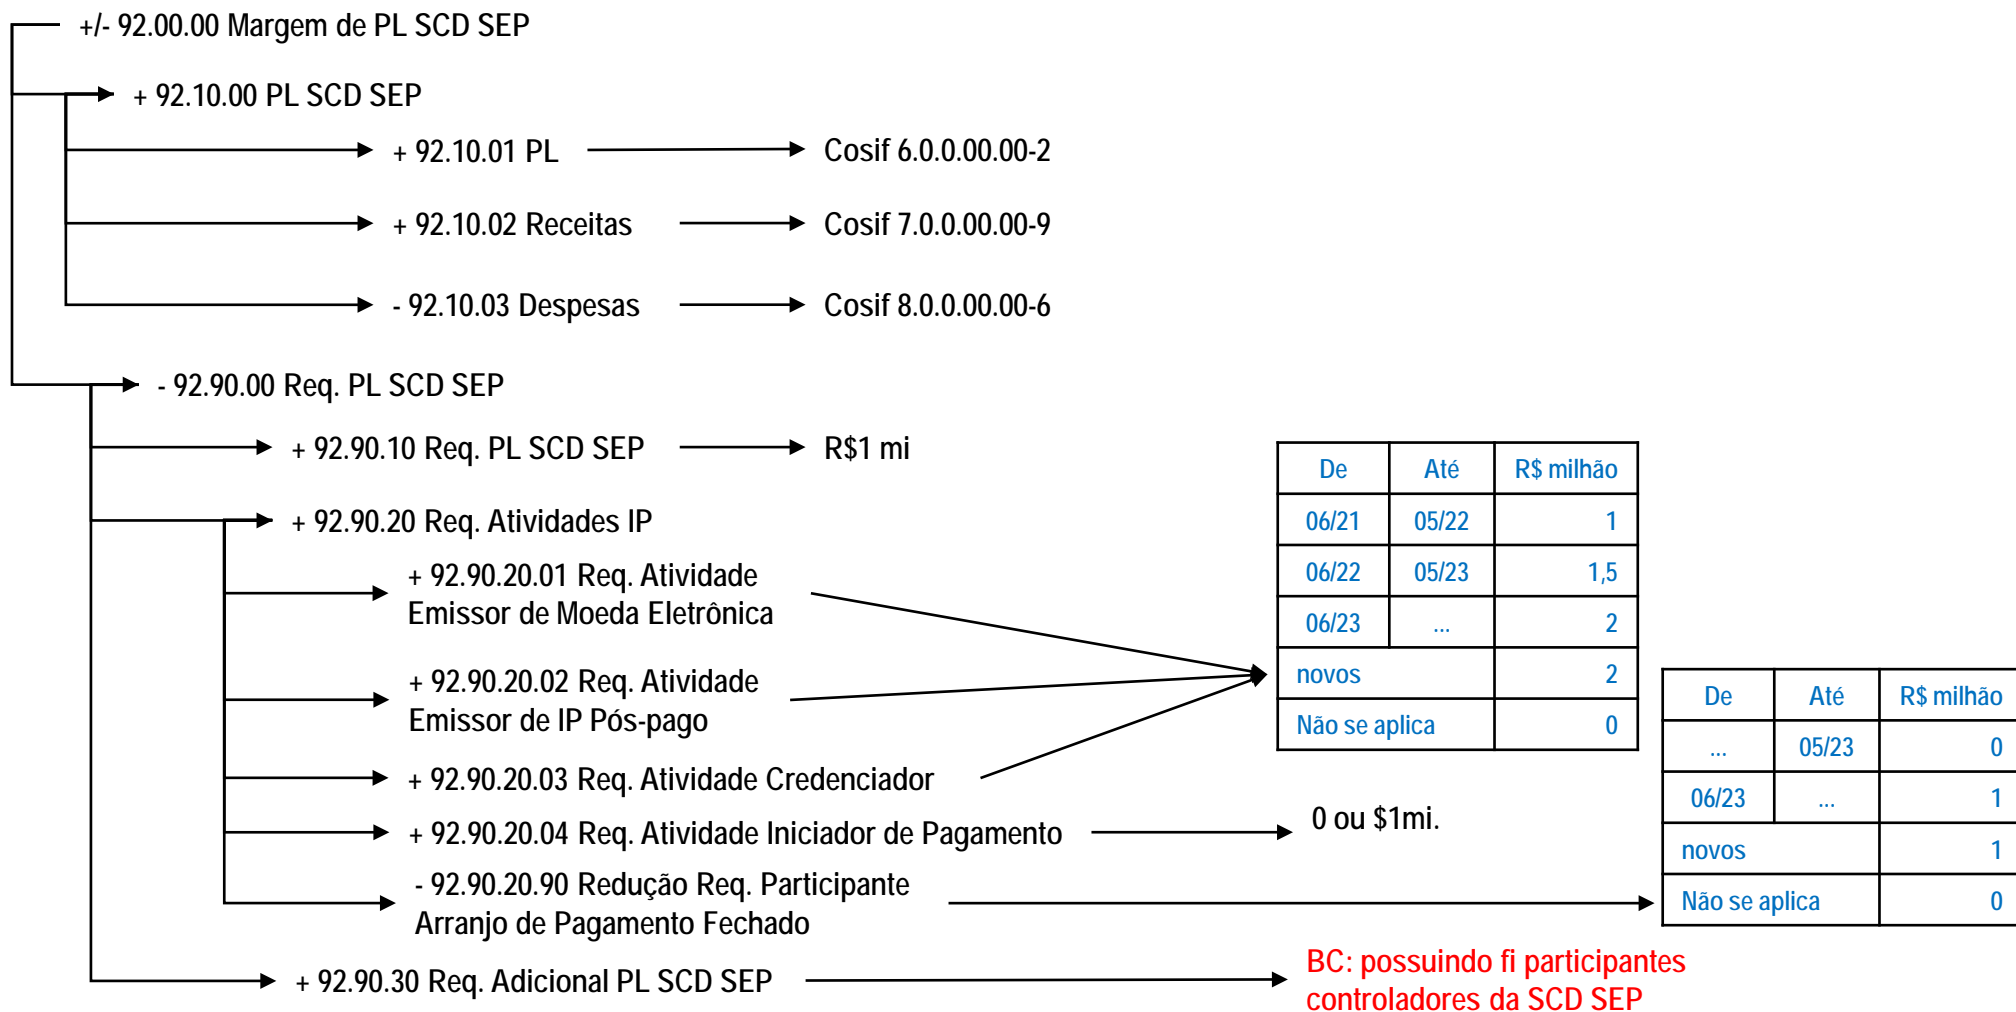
+/- 92.00.00 Margem de PL SCD SEP

+ 92.10.00 PL SCD SEP

+ 92.10.01 PL → Cosif 6.0.0.00.00-2

+ 92.10.02 Receitas → Cosif 7.0.0.00.00-9

- 92.10.03 Despesas → Cosif 8.0.0.00.00-6

- 92.90.00 Req. PL SCD SEP

+ 92.90.10 Req. PL SCD SEP → R$1 mi

+ 92.90.20 Req. Atividades IP

+ 92.90.20.01 Req. Atividade Emissor de Moeda Eletrônica

+ 92.90.20.02 Req. Atividade Emissor de IP Pós-pago

+ 92.90.20.03 Req. Atividade Credenciador

| De | Até | R$ milhão |
|---|---|---|
| 06/21 | 05/22 | 1 |
| 06/22 | 05/23 | 1,5 |
| 06/23 | ... | 2 |
| novos | | 2 |
| Não se aplica | | 0 |

+ 92.90.20.04 Req. Atividade Iniciador de Pagamento → 0 ou $1mi.

- 92.90.20.90 Redução Req. Participante Arranjo de Pagamento Fechado

| De | Até | R$ milhão |
|---|---|---|
| ... | 05/23 | 0 |
| 06/23 | ... | 1 |
| novos | | 1 |
| Não se aplica | | 0 |

+ 92.90.30 Req. Adicional PL SCD SEP → BC: possuindo fi participantes controladores da SCD SEP